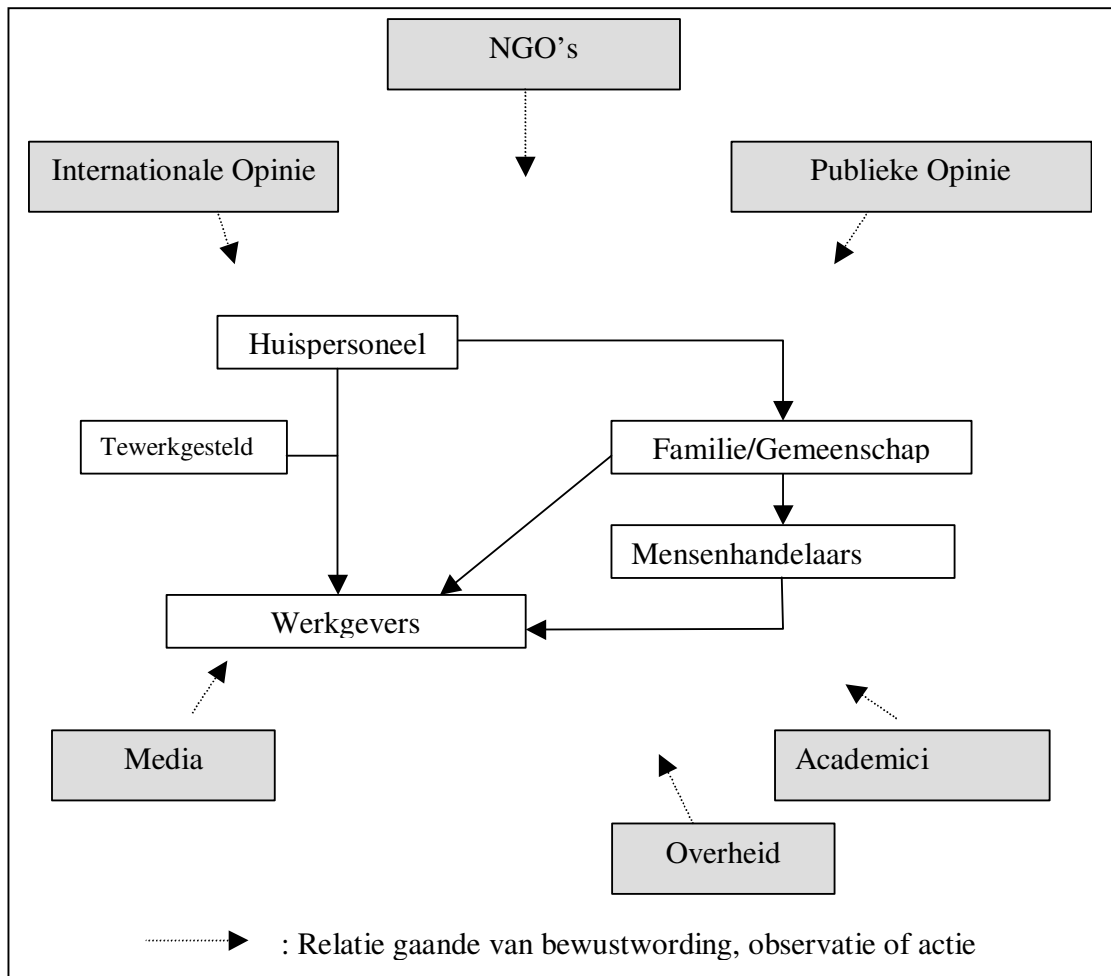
NGO’s

Internationale Opinie

Publieke Opinie

Huispersoneel

Tewerkgesteld

Familie/Gemeenschap

Mensenhandelaars

Werkgevers

Media

Academici

Overheid

: Relatie gaande van bewustwording, observatie of actie